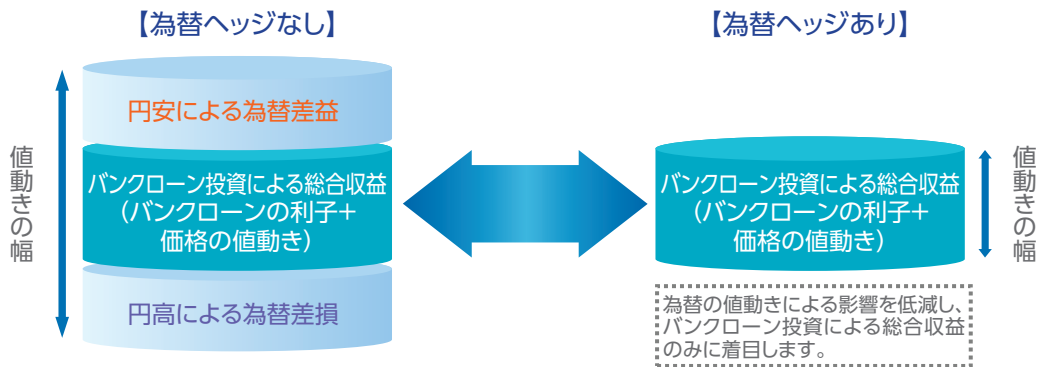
【為替ヘッジなし】

値動きの幅

円安による為替差益

バンクローン投資による総合収益（バンクローンの利子＋価格の値動き）

円高による為替差損

【為替ヘッジあり】

バンクローン投資による総合収益（バンクローンの利子＋価格の値動き）

値動きの幅

為替の値動きによる影響を低減し、バンクローン投資による総合収益のみに着目します。